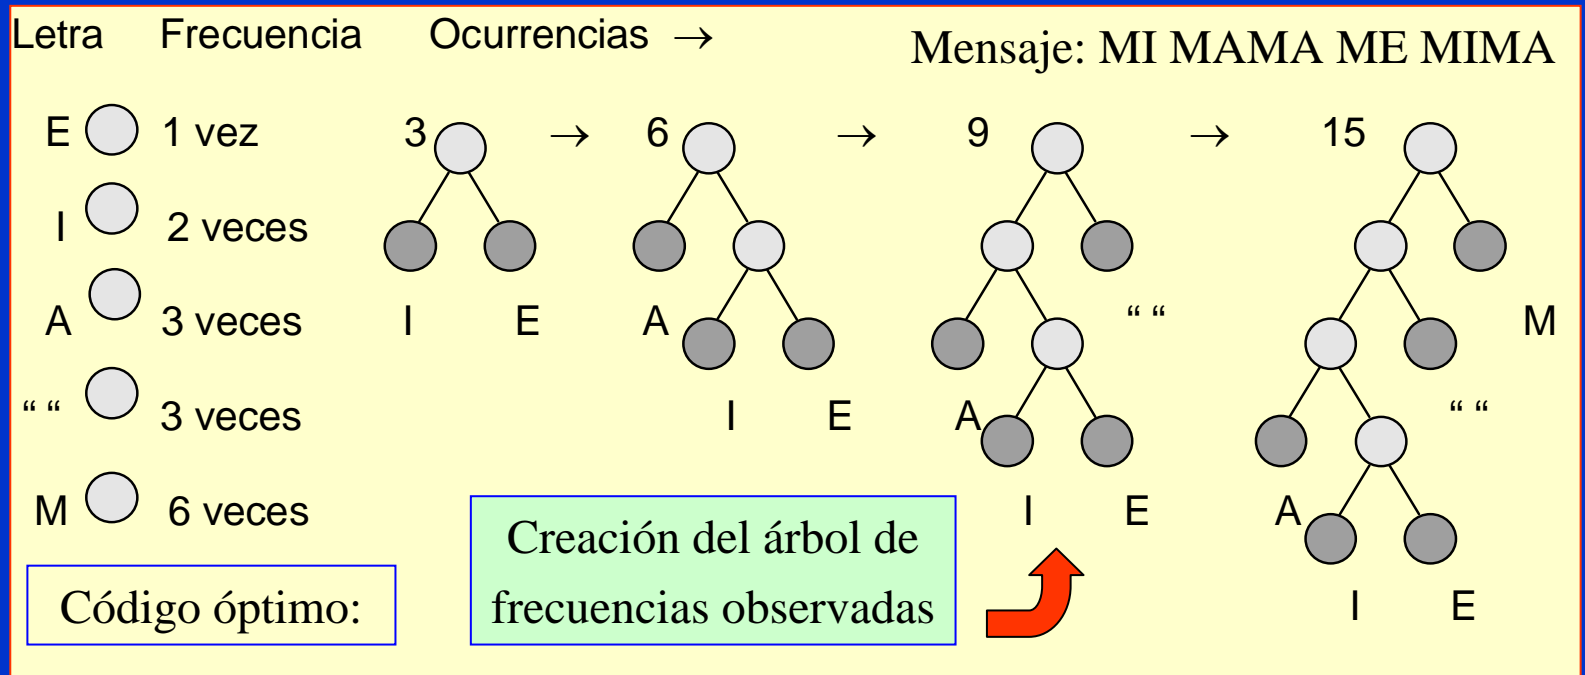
Letra Frecuencia Ocurrencias →

Mensaje: MI MAMA ME MIMA

E 1 vez
I 2 veces
A 3 veces
“ “ 3 veces
M 6 veces

3 → 6 → 9 → 15

I E

A I E

“ “ A I E

M “ “ A I E

Código óptimo:

Creación del árbol de frecuencias observadas